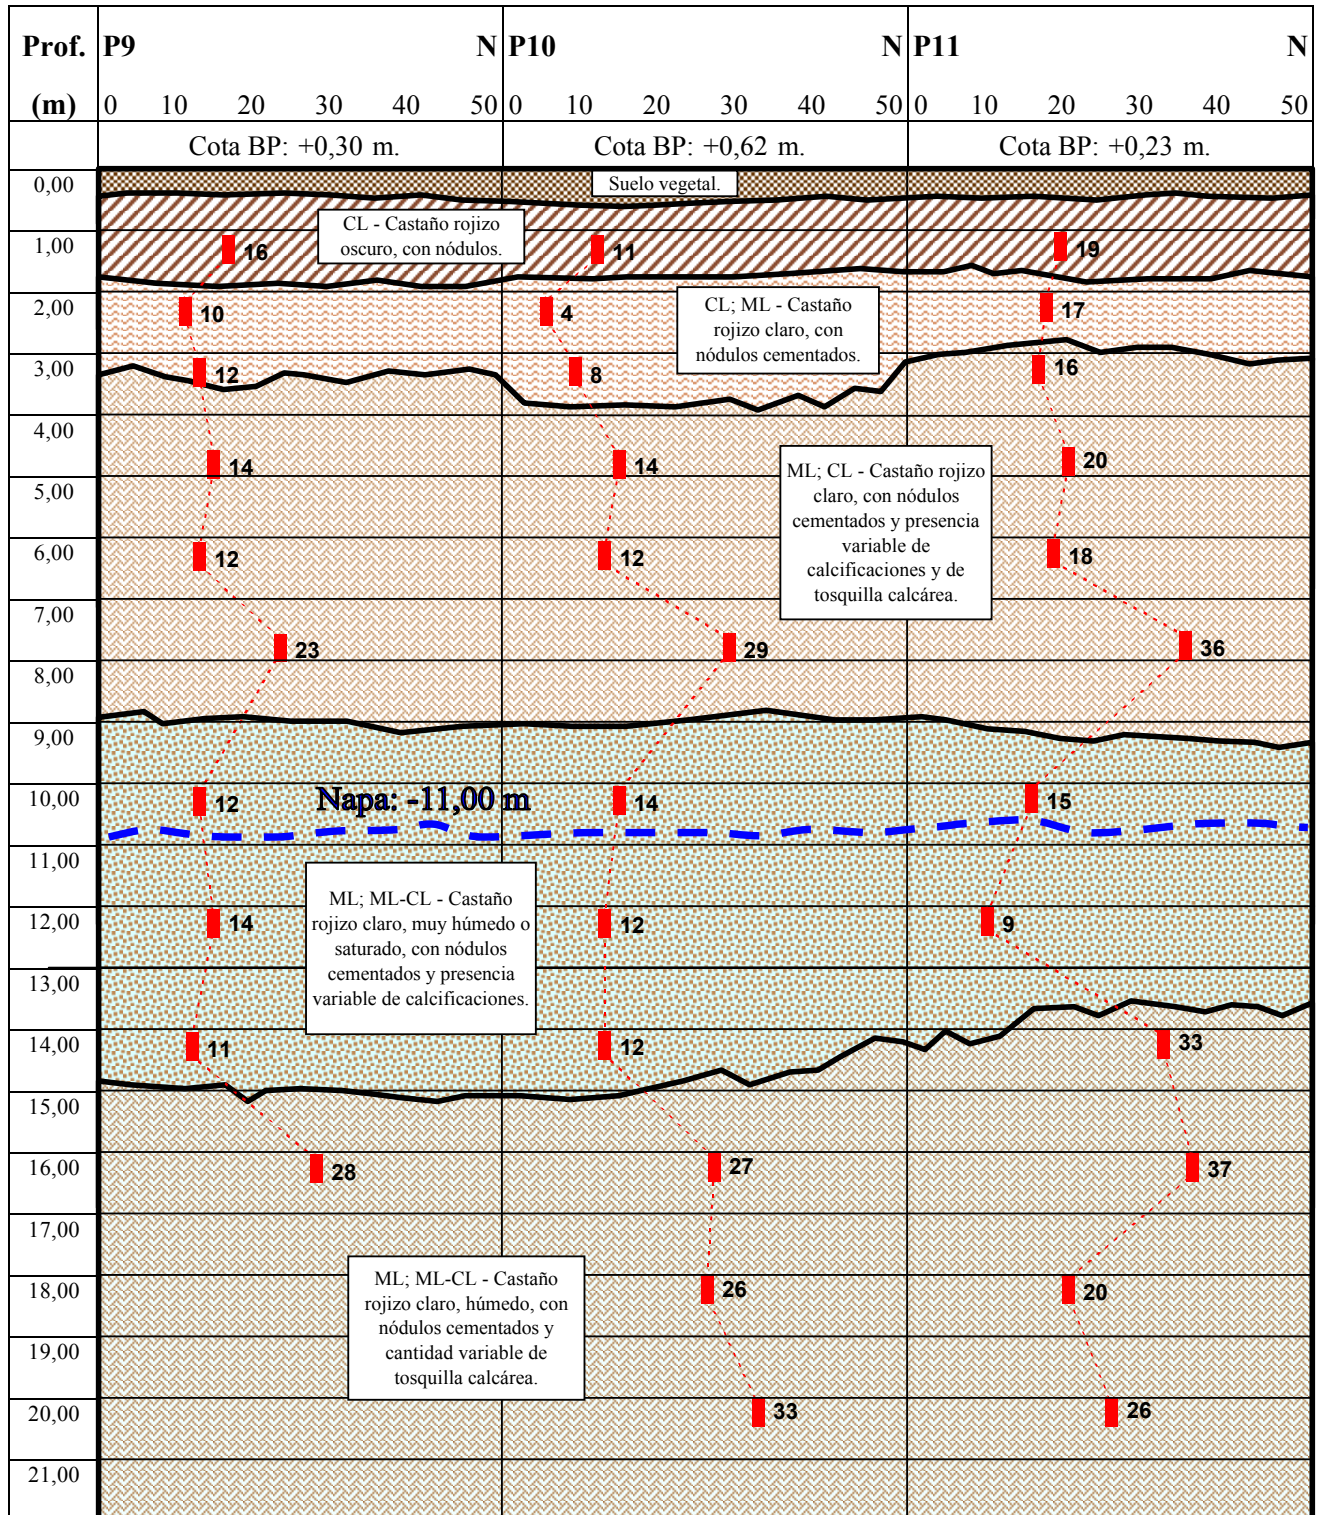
Prof. (m)

P9 N
0 10 20 30 40 50
Cota BP: +0,30 m.

P10 N
0 10 20 30 40 50
Cota BP: +0,62 m.

P11 N
0 10 20 30 40 50
Cota BP: +0,23 m.

0,00
1,00
2,00
3,00
4,00
5,00
6,00
7,00
8,00
9,00
10,00
11,00
12,00
13,00
14,00
15,00
16,00
17,00
18,00
19,00
20,00
21,00

Suelo vegetal.

CL - Castaño rojizo oscuro, con nódulos.

CL; ML - Castaño rojizo claro, con nódulos cementados.

ML; CL - Castaño rojizo claro, con nódulos cementados y presencia variable de calcificaciones y de tosquilla calcárea.

Napa: -11,00 m

ML; ML-CL - Castaño rojizo claro, muy húmedo o saturado, con nódulos cementados y presencia variable de calcificaciones.

ML; ML-CL - Castaño rojizo claro, húmedo, con nódulos cementados y cantidad variable de tosquilla calcárea.

16
10
12
14
12
23
12
14
11
28

11
4
8
14
12
29
14
12
12
27
26
33

19
17
16
20
18
36
15
9
33
37
20
26